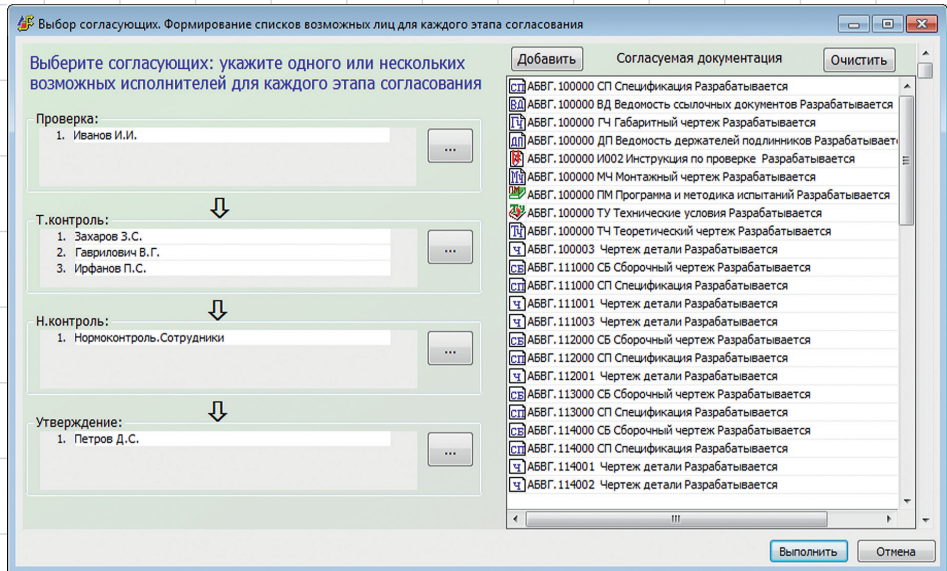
Выбор согласующих. Формирование списков возможных лиц для каждого этапа согласования

Выберите согласующих: укажите одного или нескольких возможных исполнителей для каждого этапа согласования

Проверка:
1. Иванов И.И.
...

Т.контроль:
1. Захаров З.С.
2. Гаврилович В.Г.
3. Ирфанов П.С.
...

Н.контроль:
1. Нормоконтроль.Сотрудники
...

Утверждение:
1. Петров Д.С.
...

Добавить
Согласуемая документация
Очистить

СП АБВГ.100000 СП Спецификация Разрабатывается
ВД АБВГ.100000 ВД Ведомость ссылочных документов Разрабатывается
ГЧ АБВГ.100000 ГЧ Габаритный чертеж Разрабатывается
ДП АБВГ.100000 ДП Ведомость держателей подлинников Разрабатывает
АБВГ.100000 И002 Инструкция по проверке Разрабатывается
МЧ АБВГ.100000 МЧ Монтажный чертеж Разрабатывается
ПМ АБВГ.100000 ПМ Программа и методика испытаний Разрабатывается
ТУ АБВГ.100000 ТУ Технические условия Разрабатывается
ТЧ АБВГ.100000 ТЧ Теоретический чертеж Разрабатывается
Ч АБВГ.100003 Чертеж детали Разрабатывается
СБ АБВГ.111000 СБ Сборочный чертеж Разрабатывается
СП АБВГ.111000 СП Спецификация Разрабатывается
Ч АБВГ.111001 Чертеж детали Разрабатывается
Ч АБВГ.111003 Чертеж детали Разрабатывается
СБ АБВГ.112000 СБ Сборочный чертеж Разрабатывается
СП АБВГ.112000 СП Спецификация Разрабатывается
Ч АБВГ.112001 Чертеж детали Разрабатывается
СБ АБВГ.113000 СБ Сборочный чертеж Разрабатывается
СП АБВГ.113000 СП Спецификация Разрабатывается
СБ АБВГ.114000 СБ Сборочный чертеж Разрабатывается
СП АБВГ.114000 СП Спецификация Разрабатывается
Ч АБВГ.114001 Чертеж детали Разрабатывается
Ч АБВГ.114002 Чертеж детали Разрабатывается

Выполнить
Отмена